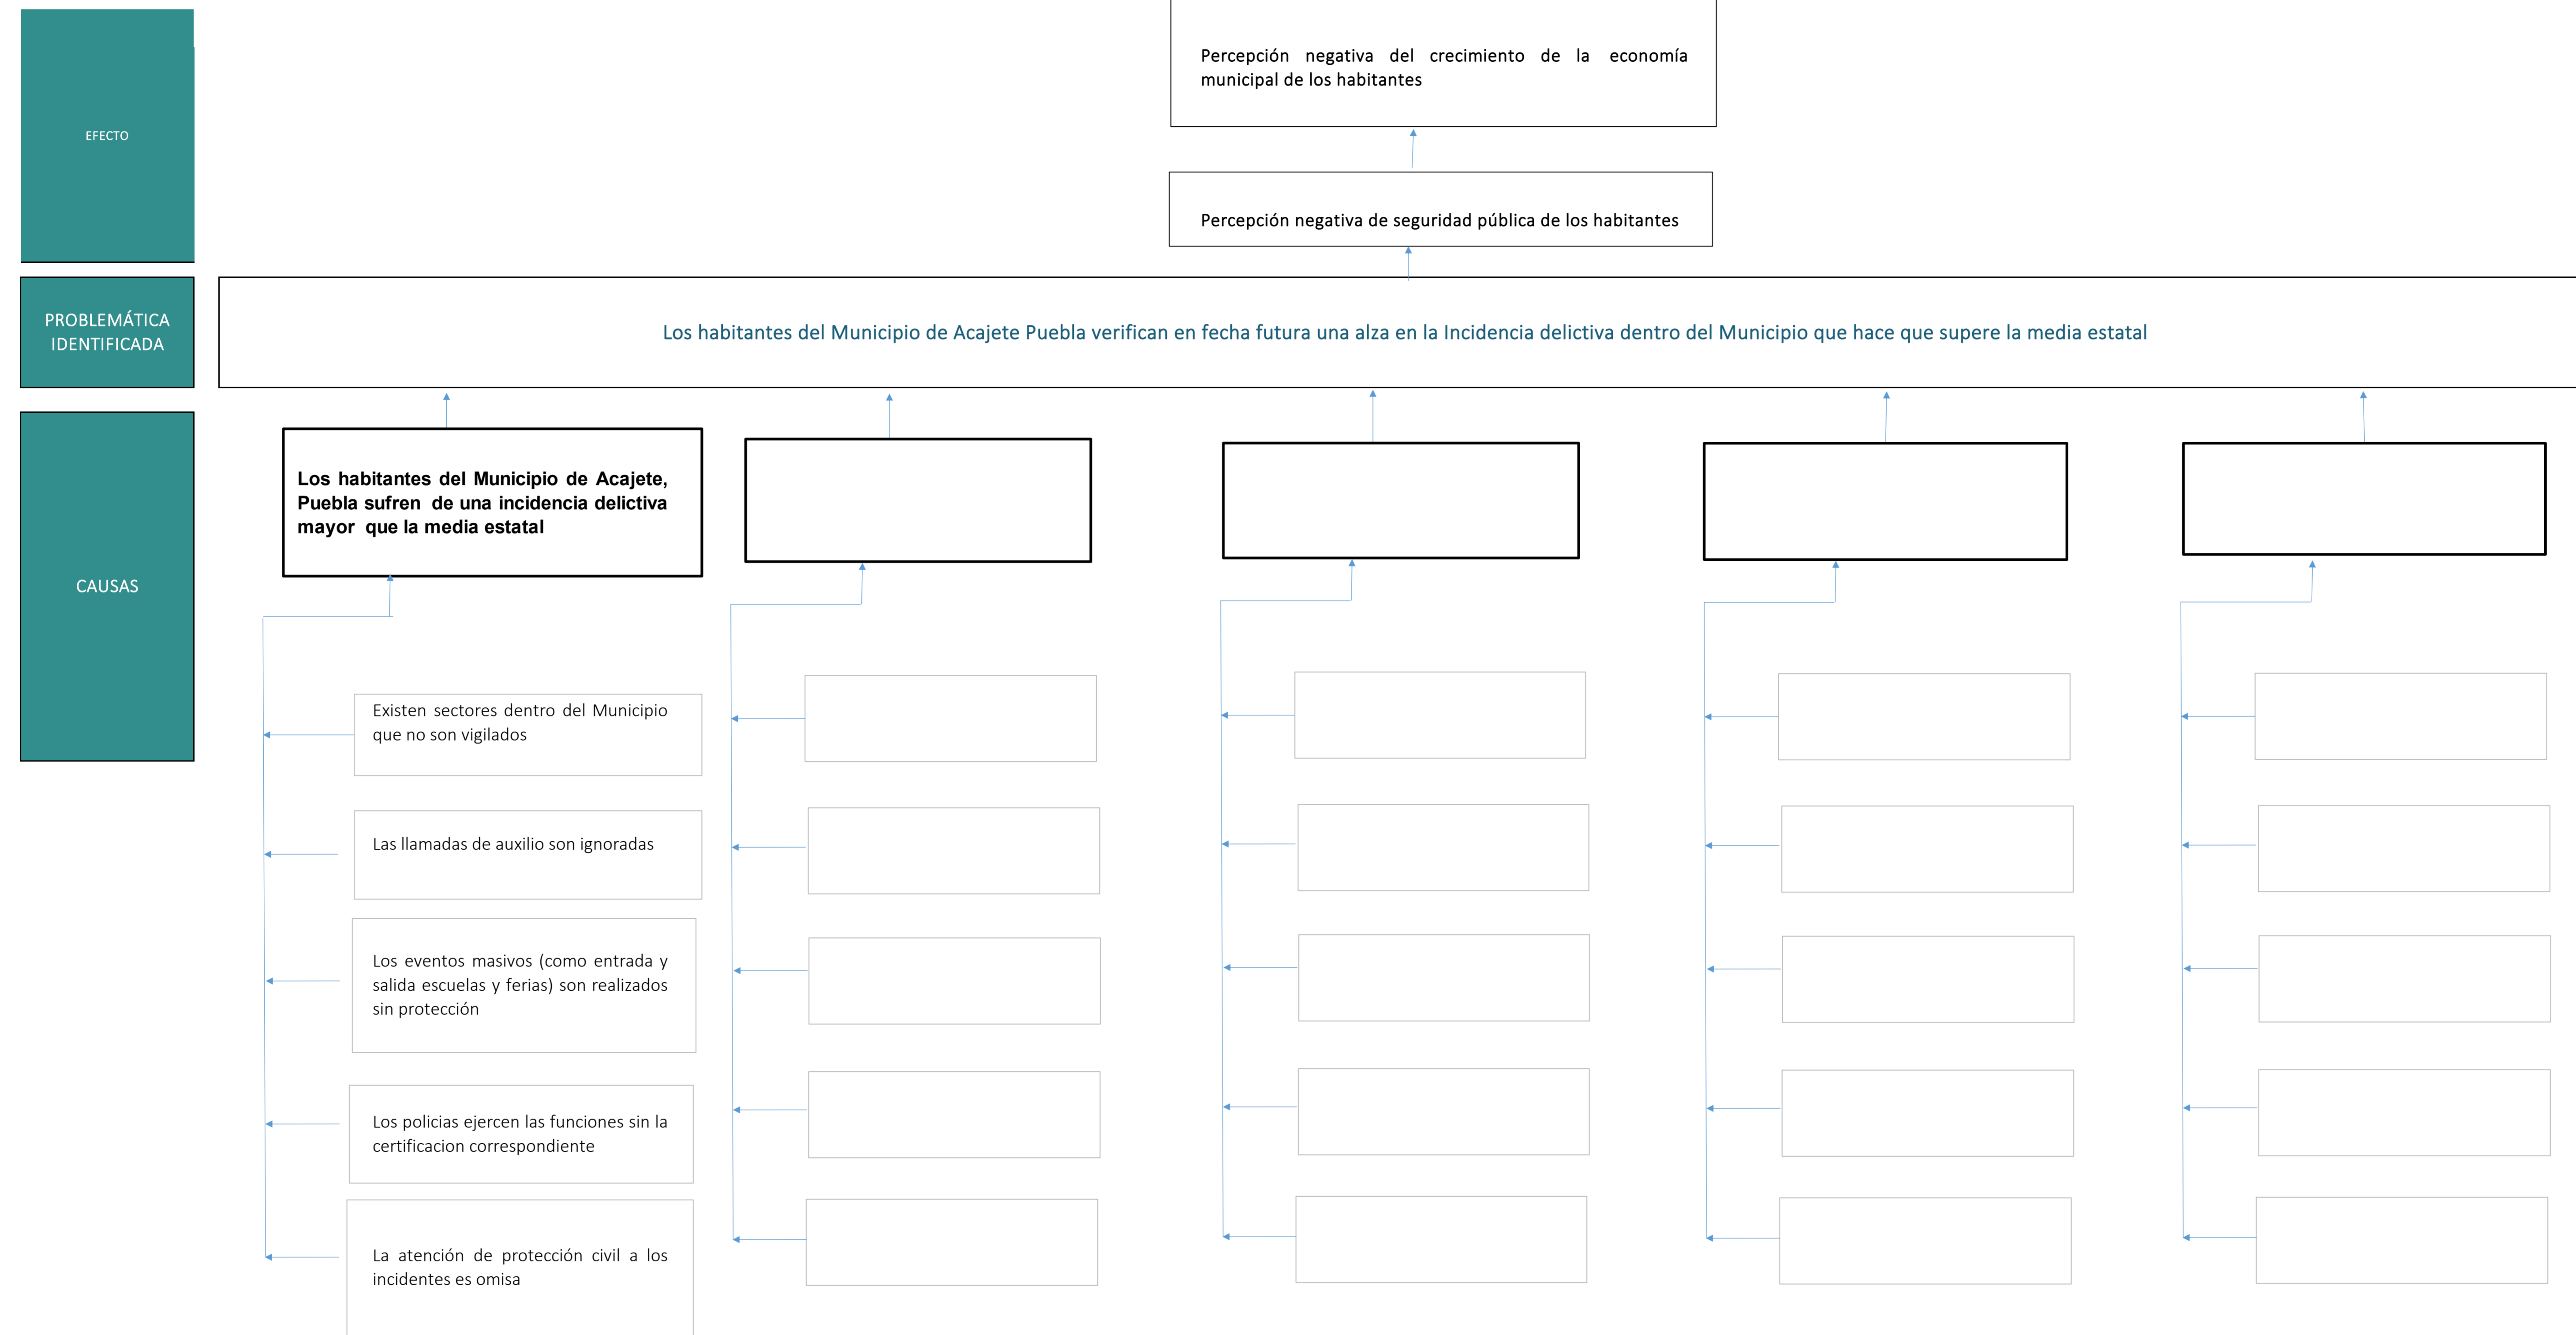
EFECTO

Percepción negativa del crecimiento de la economía municipal de los habitantes

Percepción negativa de seguridad pública de los habitantes

PROBLEMÁTICA IDENTIFICADA

Los habitantes del Municipio de Acajete Puebla verifican en fecha futura una alza en la Incidencia delictiva dentro del Municipio que hace que supere la media estatal

CAUSAS

Los habitantes del Municipio de Acajete, Puebla sufren de una incidencia delictiva mayor que la media estatal

Existen sectores dentro del Municipio que no son vigilados

Las llamadas de auxilio son ignoradas

Los eventos masivos (como entrada y salida escuelas y ferias) son realizados sin protección

Los policias ejercen las funciones sin la certificacion correspondiente

La atención de protección civil a los incidentes es omisa